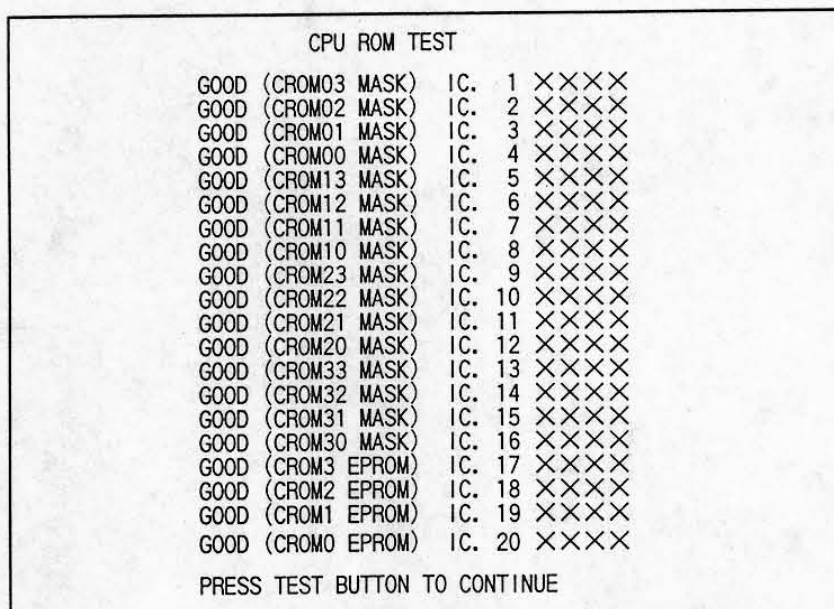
CPU ROM TEST

GOOD (CROM03 MASK) IC. 1 XXXX
GOOD (CROM02 MASK) IC. 2 XXXX
GOOD (CROM01 MASK) IC. 3 XXXX
GOOD (CROM00 MASK) IC. 4 XXXX
GOOD (CROM13 MASK) IC. 5 XXXX
GOOD (CROM12 MASK) IC. 6 XXXX
GOOD (CROM11 MASK) IC. 7 XXXX
GOOD (CROM10 MASK) IC. 8 XXXX
GOOD (CROM23 MASK) IC. 9 XXXX
GOOD (CROM22 MASK) IC. 10 XXXX
GOOD (CROM21 MASK) IC. 11 XXXX
GOOD (CROM20 MASK) IC. 12 XXXX
GOOD (CROM33 MASK) IC. 13 XXXX
GOOD (CROM32 MASK) IC. 14 XXXX
GOOD (CROM31 MASK) IC. 15 XXXX
GOOD (CROM30 MASK) IC. 16 XXXX
GOOD (CROM3 EPROM) IC. 17 XXXX
GOOD (CROM2 EPROM) IC. 18 XXXX
GOOD (CROM1 EPROM) IC. 19 XXXX
GOOD (CROM0 EPROM) IC. 20 XXXX

PRESS TEST BUTTON TO CONTINUE